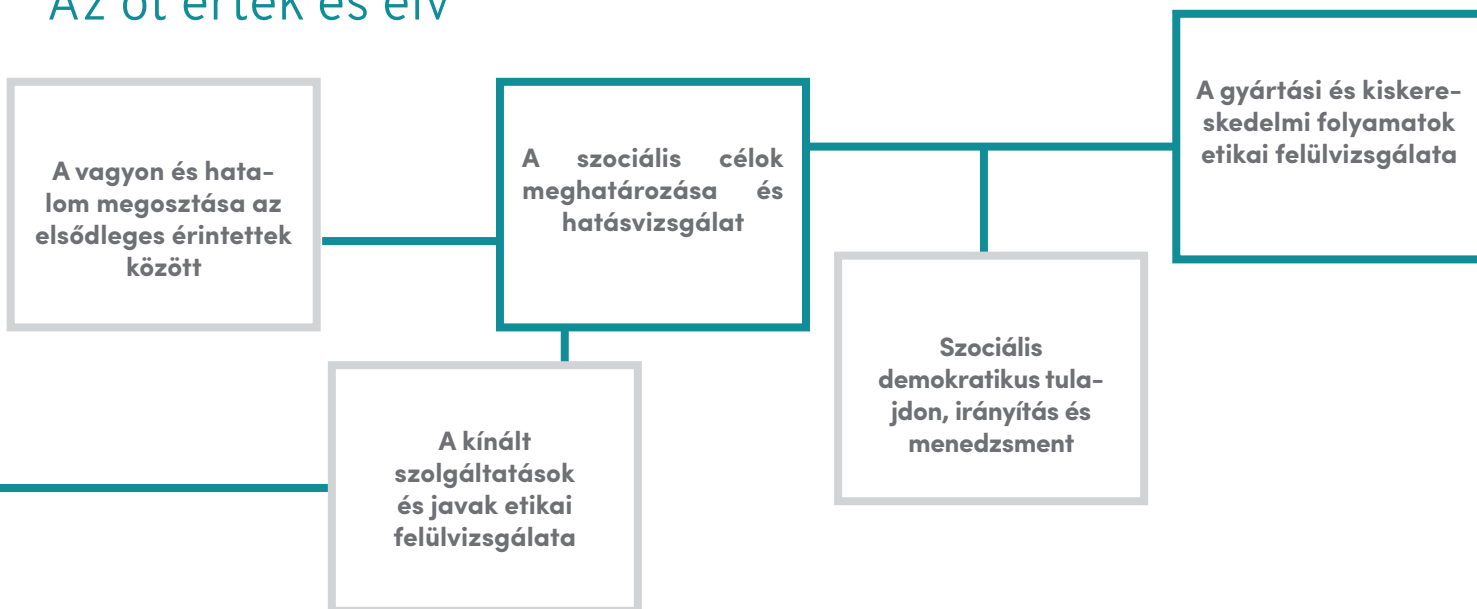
Az öt érték és elv

A vagyon és hatalom megosztása az elsődleges érintettek között

A szociális célok meghatározása és hatásvizsgálat

A gyártási és kiskereskedelmi folyamatok etikai felülvizsgálata

Szociális demokratikus tulajdon, irányítás és menedzsment

A kínált szolgáltatások és javak etikai felülvizsgálata